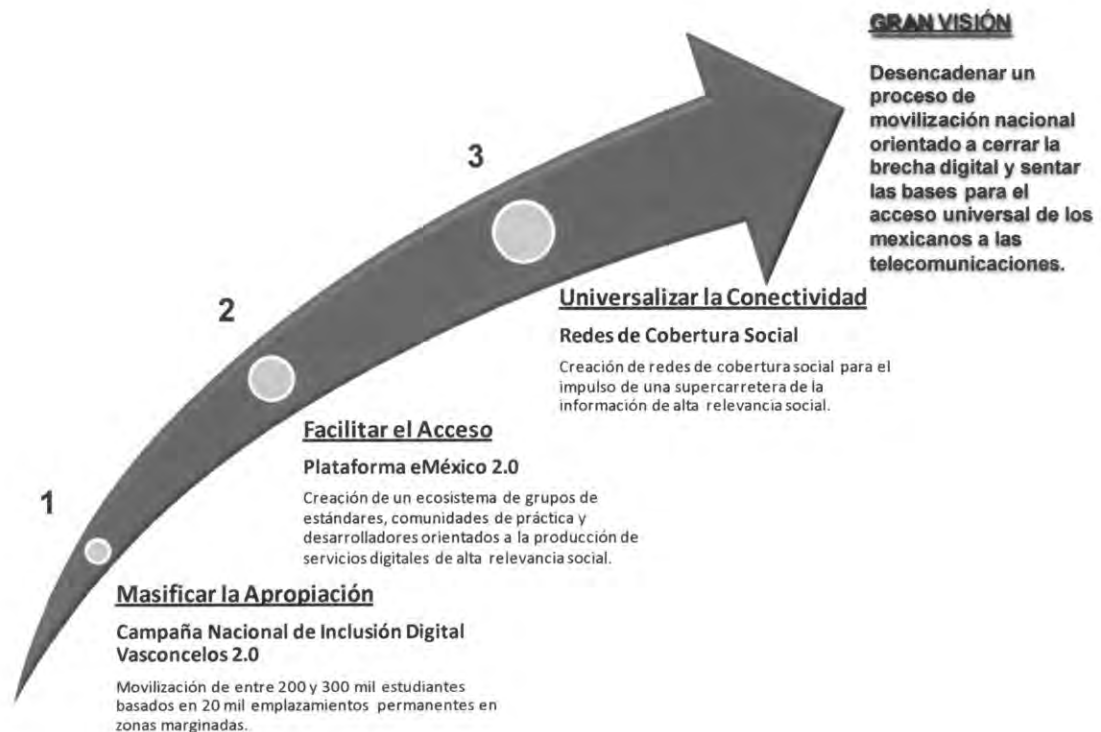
GRAN VISIÓN

Desencadenar un proceso de movilización nacional orientado a cerrar la brecha digital y sentar las bases para el acceso universal de los mexicanos a las telecomunicaciones.

3

2

Universalizar la Conectividad

Redes de Cobertura Social

Creación de redes de cobertura social para el impulso de una supercarretera de la información de alta relevancia social.

Facilitar el Acceso

Plataforma eMéxico 2.0

Creación de un ecosistema de grupos de estándares, comunidades de práctica y desarrolladores orientados a la producción de servicios digitales de alta relevancia social.

1

Masificar la Apropiación

Campaña Nacional de Inclusión Digital Vasconcelos 2.0

Movilización de entre 200 y 300 mil estudiantes basados en 20 mil emplazamientos permanentes en zonas marginadas.